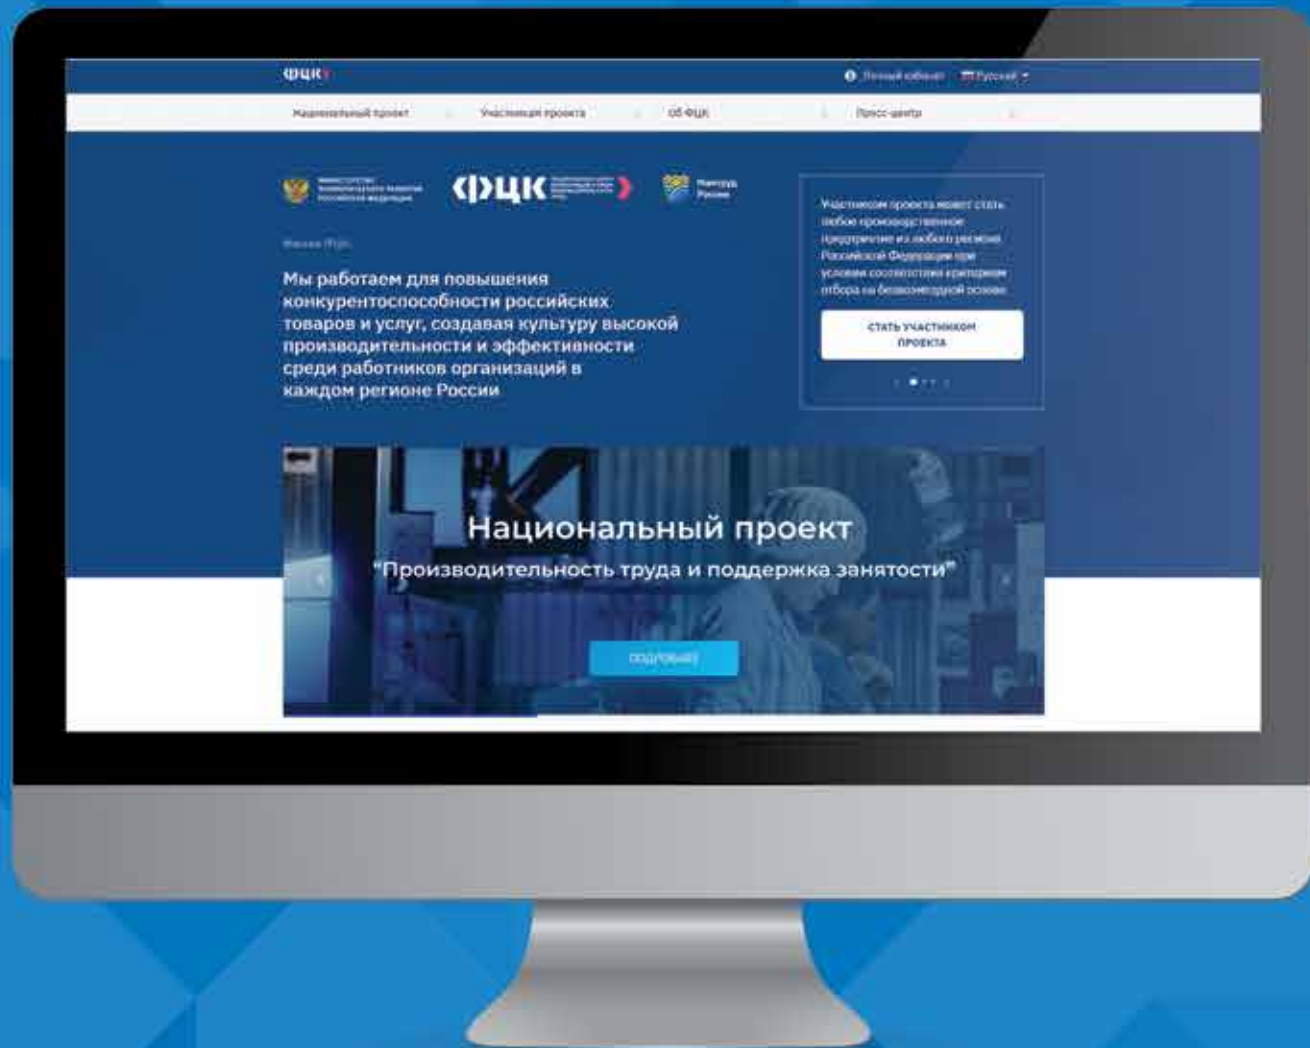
ФЦК

Личный кабинет Русский

Национальный проект Участникам проекта Об ФЦК Пресс-центр

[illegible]

ФЦК

Минтруд России

Миссия ФЦК

Мы работаем для повышения конкурентоспособности российских товаров и услуг, создавая культуру высокой производительности и эффективности среди работников организаций в каждом регионе России

Участником проекта может стать любое производственное предприятие из любого региона Российской Федерации при условии соответствия критериям отбора на безвозмездной основе

СТАТЬ УЧАСТНИКОМ ПРОЕКТА

Национальный проект

"Производительность труда и поддержка занятости"

ПОДРОБНЕЕ